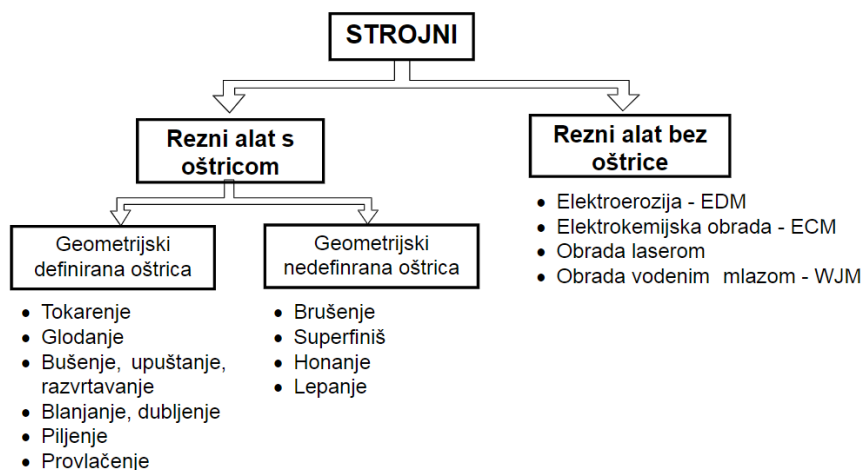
STROJNI

Rezni alat s oštricom

Rezni alat bez oštrice

- Elektroerozija - EDM
- Elektrokemijska obrada - ECM
- Obrada laserom
- Obrada vodenim mlazom - WJM

Geometrijski definirana oštrica

- Tokarenje
- Glodanje
- Bušenje, upuštanje, razvrtavanje
- Blanjanje, dubljenje
- Piljenje
- Provlačenje

Geometrijski nedefinirana oštrica

- Brušenje
- Superfiniš
- Honanje
- Lepanje